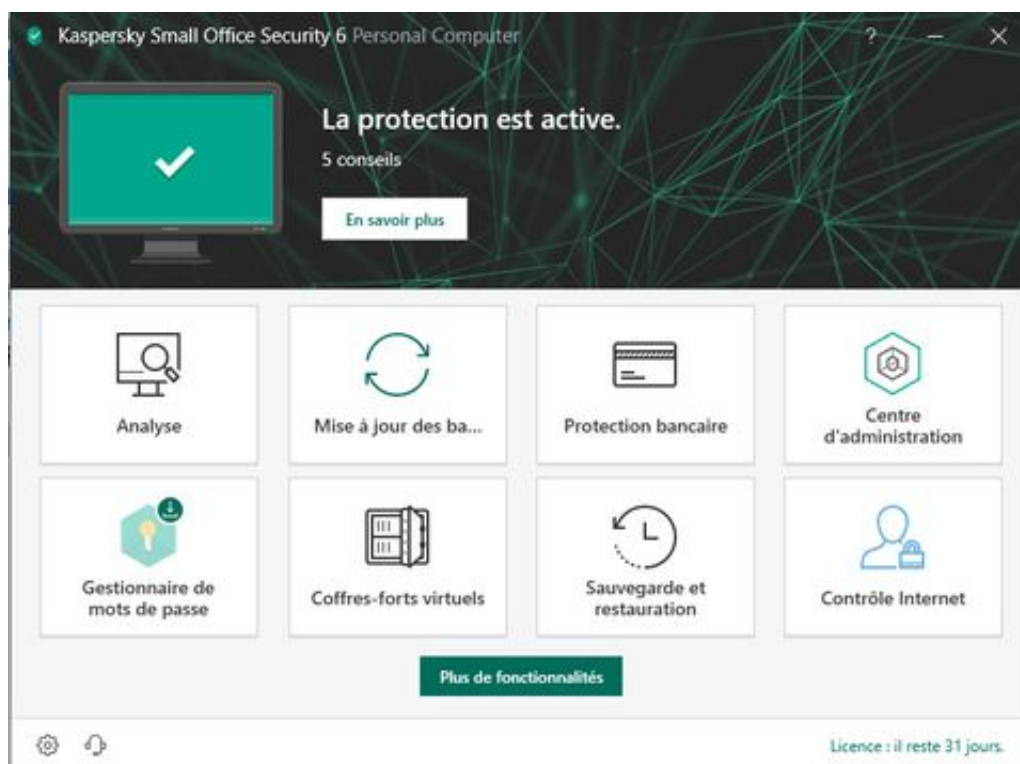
Kaspersky Small Office Security 6 Personal Computer

?

La protection est active.

5 conseils

En savoir plus

Analyse

Mise à jour des ba...

Protection bancaire

Centre d'administration

Gestionnaire de mots de passe

Coffres-forts virtuels

Sauvegarde et restauration

Contrôle Internet

Plus de fonctionnalités

Licence : il reste 31 jours.